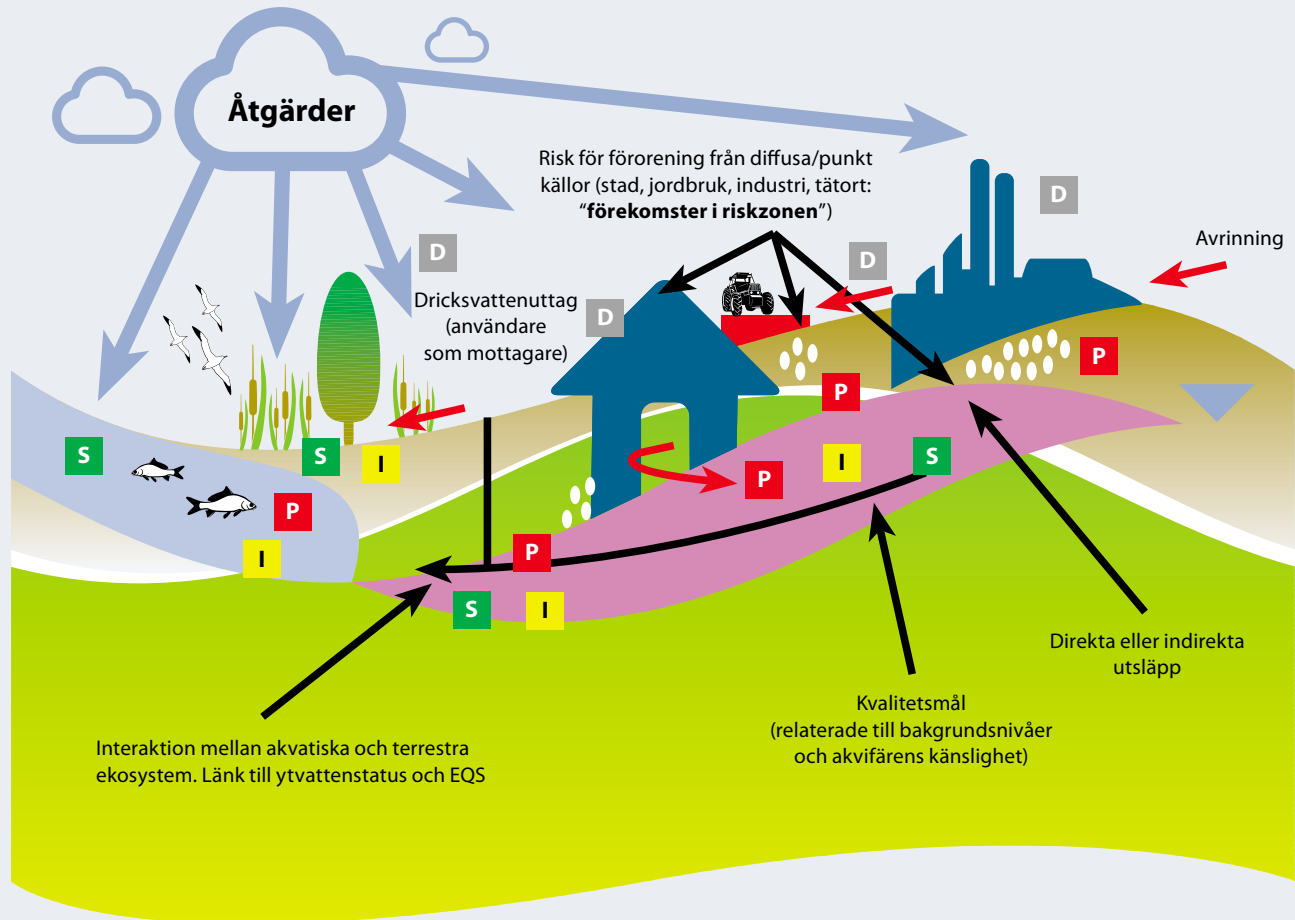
Åtgärder

Risk för förorening från diffusa/punkt källor (stad, jordbruk, industri, tätort: "**förekomster i riskzonen**")

D

D

D

D

Avrinning

Dricksvattenuttag (användare som mottagare)

P

P

S

I

S

S

I

P

I

P

P

S

I

Direkta eller indirekta utsläpp

Kvalitetsmål (relaterade till bakgrundsnivåer och akviférens känslighet)

Interaktion mellan akvatiska och terrestra ekosystem. Länk till ytvattenstatus och EQS